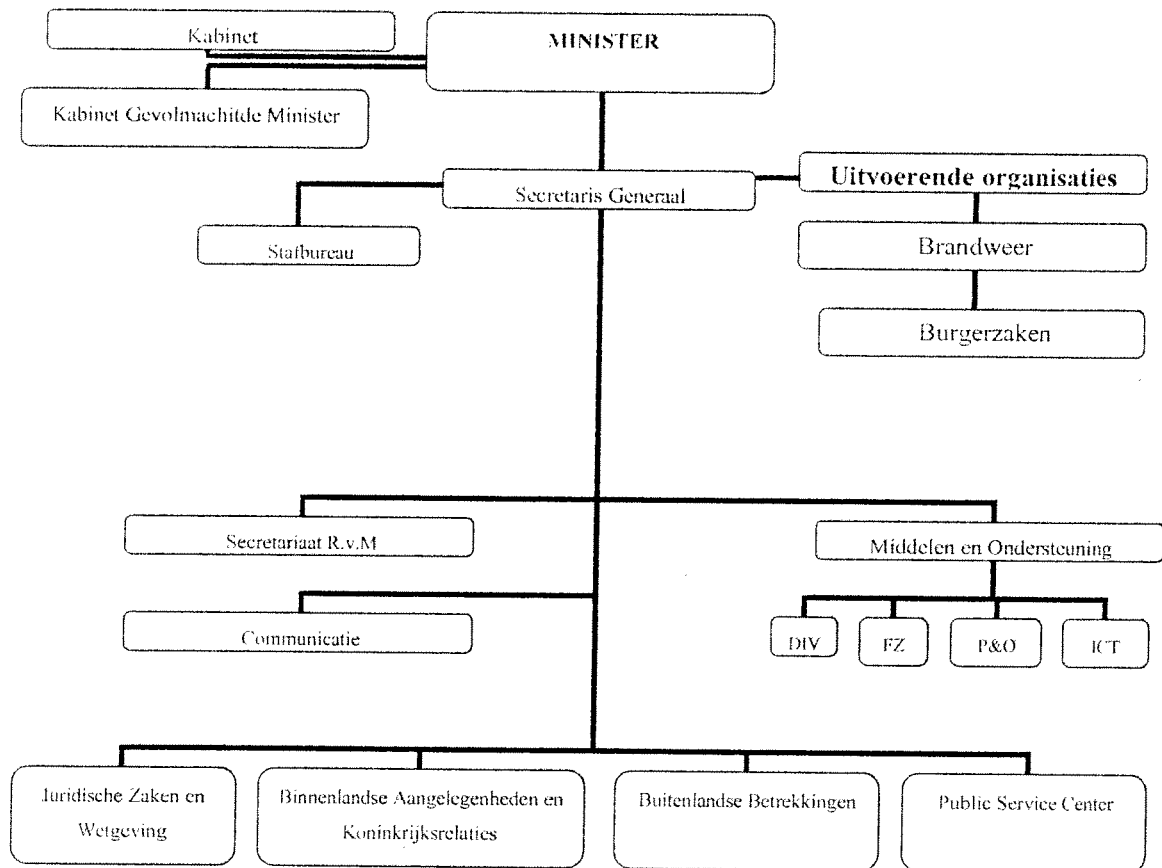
Kabinet

MINISTER

Kabinet Gevolmachitde Minister

Secretaris Generaal

Uitvoerende organisaties

Stafbureau

Brandweer

Burgerzaken

Secretariaat R.v.M

Middelen en Ondersteuning

Communicatie

DIV

FZ

P&O

ICT

Juridische Zaken en Wetgeving

Binnenlandse Aangelegenheden en Koninkrijksrelaties

Buitenlandse Betrekkingen

Public Service Center